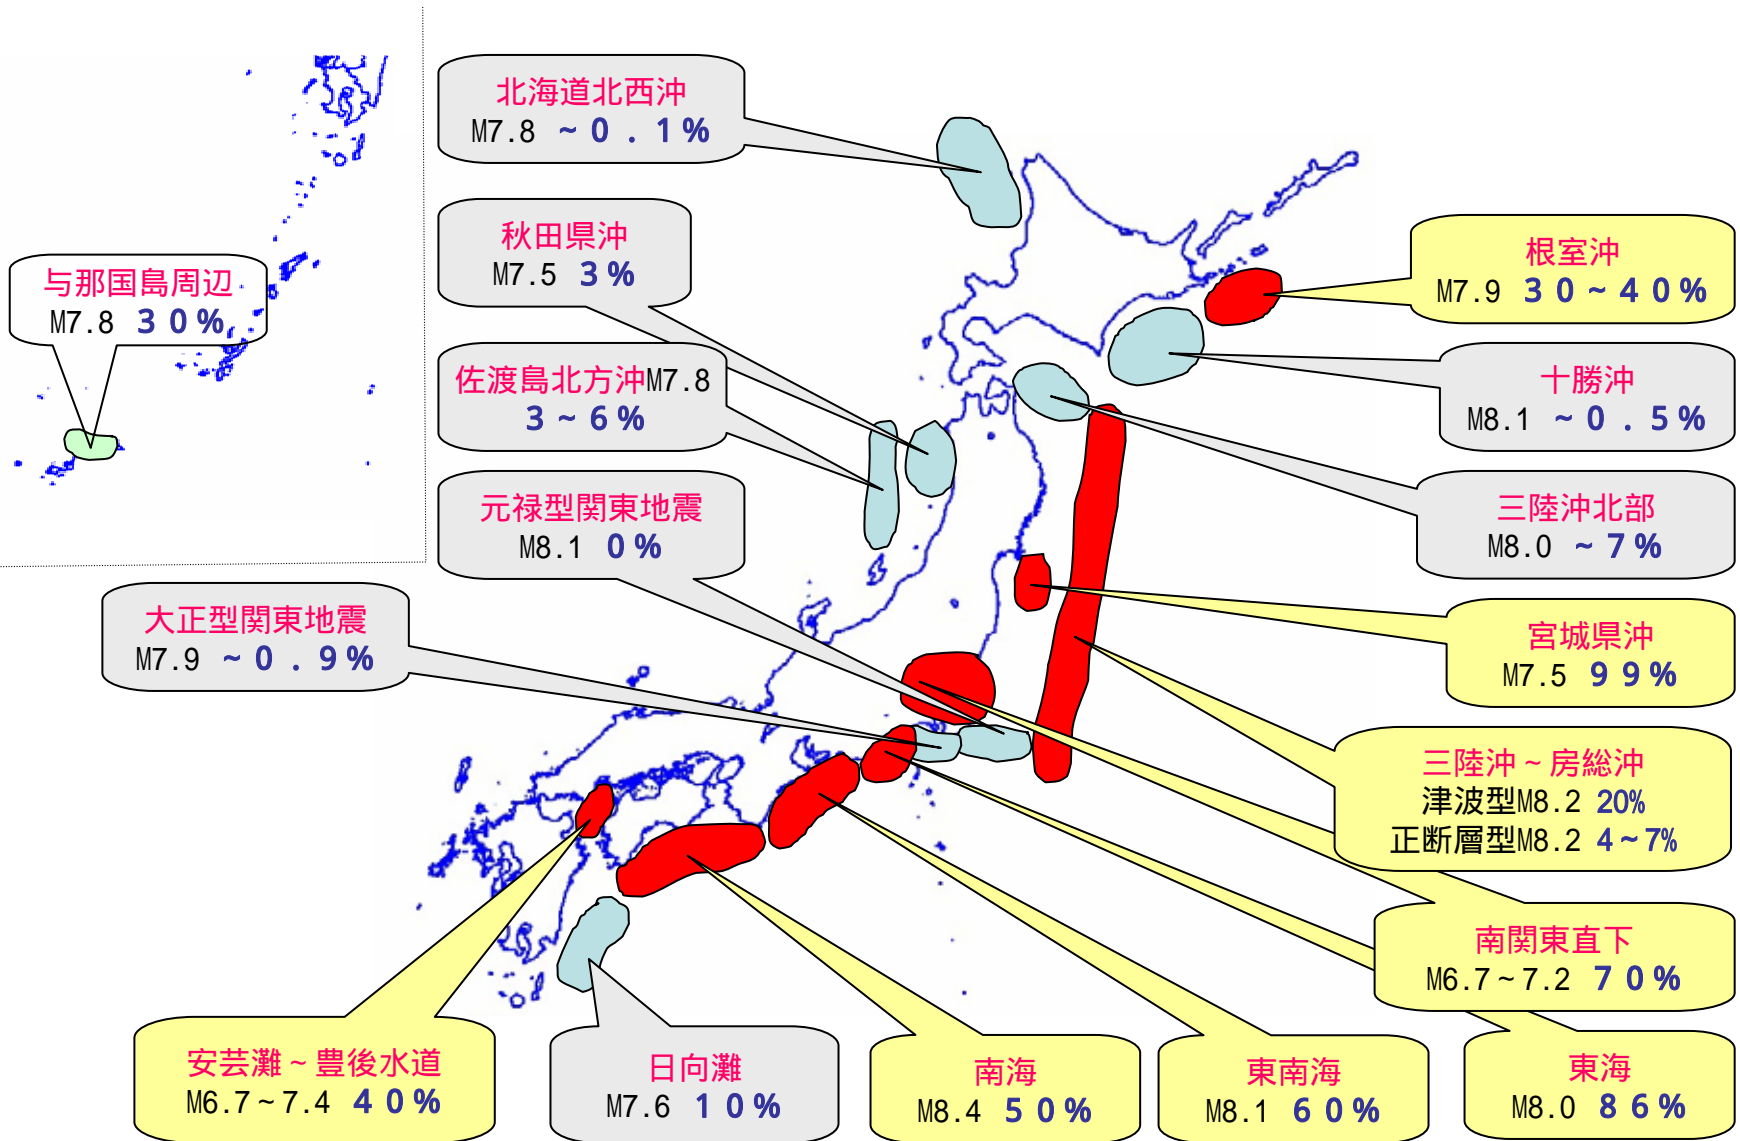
北海道北西沖
M7.8 ～0.1%

秋田県沖
M7.5 3%

佐渡島北方沖M7.8
3～6%

元禄型関東地震
M8.1 0%

大正型関東地震
M7.9 ～0.9%

与那国島周辺
M7.8 30%

根室沖
M7.9 30～40%

十勝沖
M8.1 ～0.5%

三陸沖北部
M8.0 ～7%

宮城県沖
M7.5 99%

三陸沖～房総沖
津波型M8.2 20%
正断層型M8.2 4～7%

南関東直下
M6.7～7.2 70%

安芸灘～豊後水道
M6.7～7.4 40%

日向灘
M7.6 10%

南海
M8.4 50%

東南海
M8.1 60%

東海
M8.0 86%